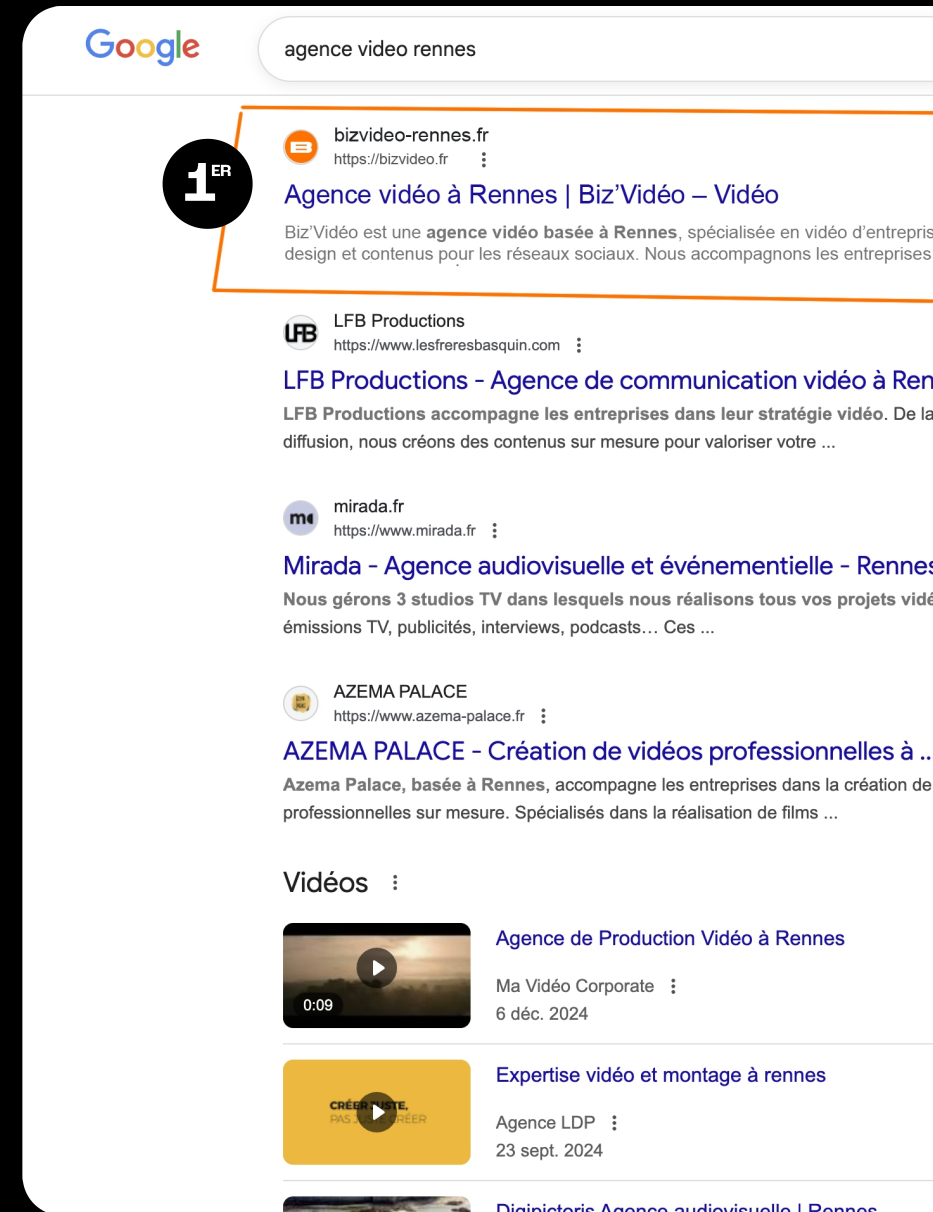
Google

agence video rennes

1ER

bizvideo-rennes.fr
https://bizvideo.fr

Agence vidéo à Rennes | Biz'Vidéo – Vidéo

Biz'Vidéo est une **agence vidéo basée à Rennes**, spécialisée en vidéo d'entrepris design et contenus pour les réseaux sociaux. Nous accompagnons les entreprises

LFB
LFB Productions
https://www.lesfreresbasquin.com

LFB Productions - Agence de communication vidéo à Ren

**LFB Productions accompagne les entreprises dans leur stratégie vidéo**. De la diffusion, nous créons des contenus sur mesure pour valoriser votre ...

mirada.fr
https://www.mirada.fr

Mirada - Agence audiovisuelle et événementielle - Rennes

**Nous gérons 3 studios TV dans lesquels nous réalisons tous vos projets vid** émissions TV, publicités, interviews, podcasts… Ces ...

AZEMA PALACE
https://www.azema-palace.fr

AZEMA PALACE - Création de vidéos professionnelles à ..

**Azema Palace, basée à Rennes**, accompagne les entreprises dans la création de professionnelles sur mesure. Spécialisés dans la réalisation de films ...

Vidéos

0:09

Agence de Production Vidéo à Rennes

Ma Vidéo Corporate
6 déc. 2024

CRÉER JUSTE, PAS JUSTE CRÉER

Expertise vidéo et montage à rennes

Agence LDP
23 sept. 2024

Digipictoris Agence audiovisuelle | Rennes